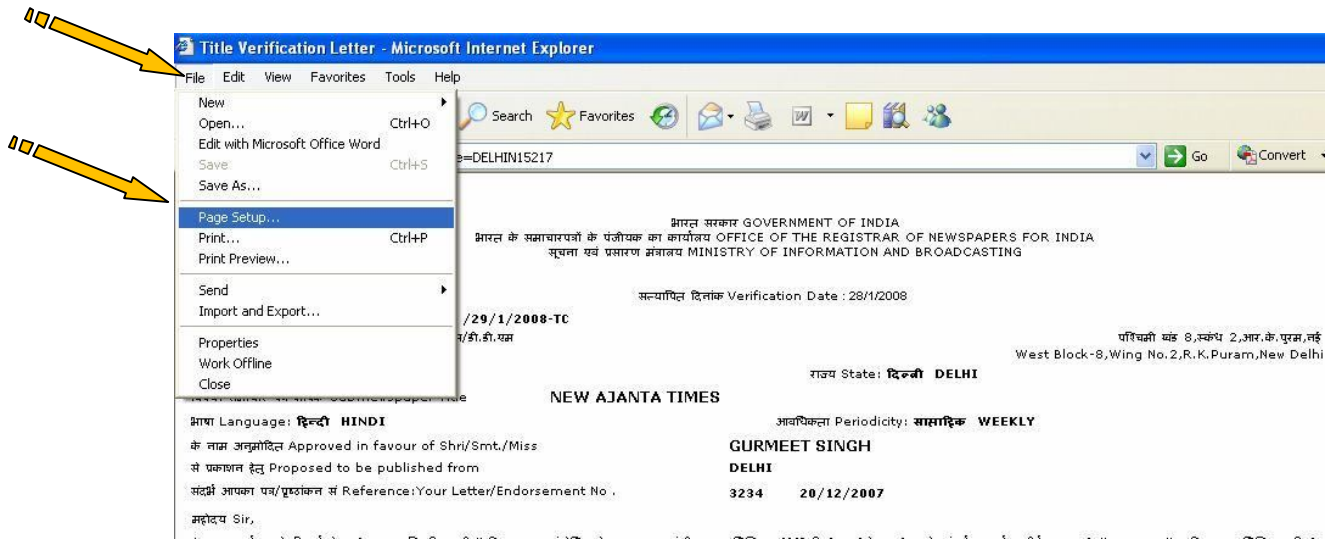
Title Verification Letter - Microsoft Internet Explorer

File Edit View Favorites Tools Help

New
Open... Ctrl+O
Edit with Microsoft Office Word
Save Ctrl+S
Save As...
Page Setup...
Print... Ctrl+P
Print Preview...
Send
Import and Export...
Properties
Work Offline
Close

Search Favorites

e=DELHIN15217

Go Convert

भारत सरकार GOVERNMENT OF INDIA
भारत के समाचारपत्रों के पंजीयक का कार्यालय OFFICE OF THE REGISTRAR OF NEWSPAPERS FOR INDIA
सूचना एवं प्रसारण मंत्रालय MINISTRY OF INFORMATION AND BROADCASTING

सत्यापित दिनांक Verification Date : 28/1/2008

/29/1/2008-TC
/डी.डी.एम

पश्चिमी खंड 8,स्कंध 2,आर.के.पुरम,नई
West Block-8,Wing No.2,R.K.Puram,New Delhi

राज्य State: दिल्ली DELHI

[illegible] NEW AJANTA TIMES

भाषा Language: हिन्दी HINDI

आवधिकता Periodicity: साप्ताहिक WEEKLY

के नाम अनुमोदित Approved in favour of Shri/Smt./Miss GURMEET SINGH

से प्रकाशन हेतु Proposed to be published from DELHI

संदर्भ आपका पत्र/पृष्ठांकन सं Reference:Your Letter/Endorsement No . 3234 20/12/2007

महोदय Sir,